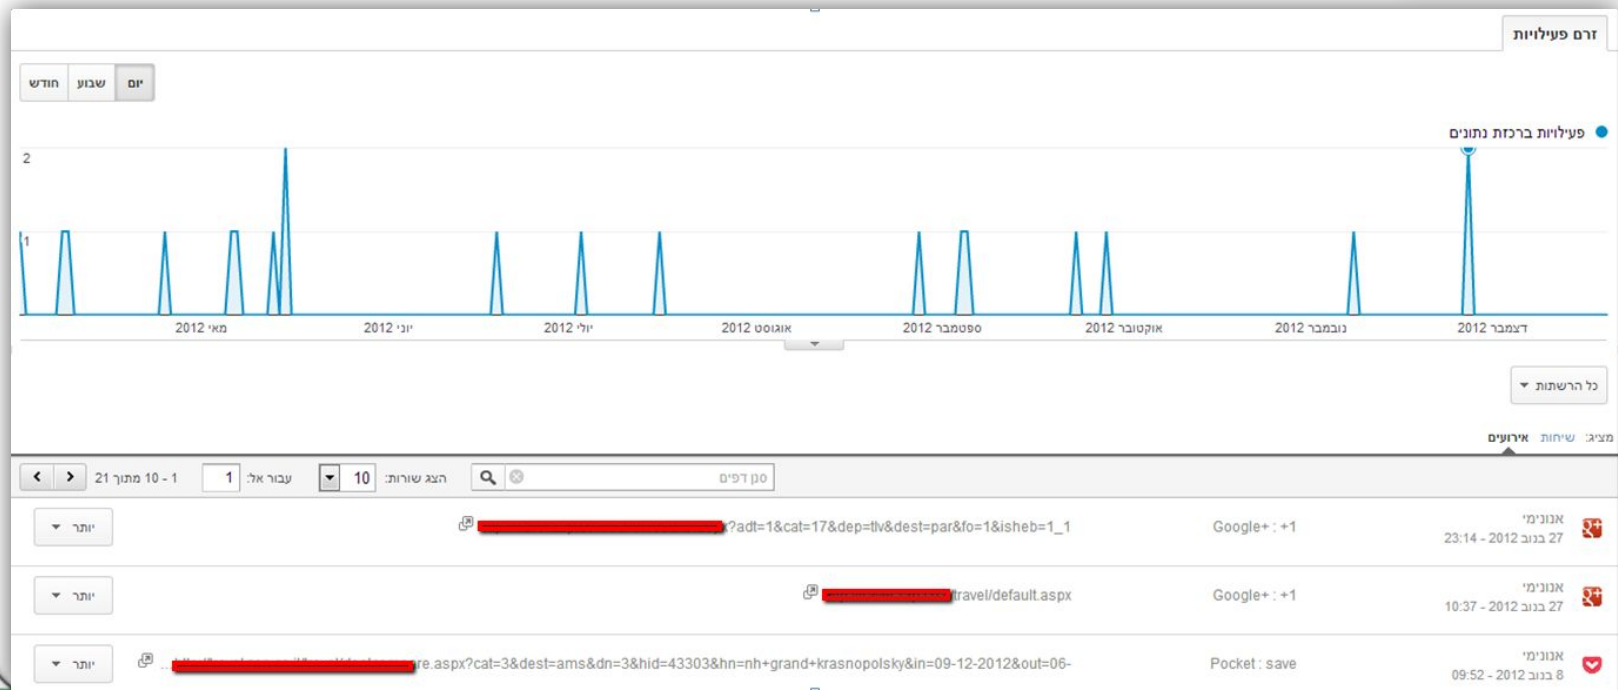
זרם פעילויות

יום
שבוע
חודש

פעילויות ברכזת נתונים

2
1

מאי 2012
יוני 2012
יולי 2012
אוגוסט 2012
ספטמבר 2012
אוקטובר 2012
נובמבר 2012
דצמבר 2012

כל הרשתות

מציג: שיחות אירועים

סנן דפים
הצג שורות: 10
עבור אל: 1
1 - 10 מתוך 21

אנונימי
27 בנוב 2012 - 23:14
Google+ : +1
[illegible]?adt=1&cat=17&dep=tlv&dest=par&fo=1&isheb=1_1
יותר

אנונימי
27 בנוב 2012 - 10:37
Google+ : +1
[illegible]travel/default.aspx
יותר

אנונימי
8 בנוב 2012 - 09:52
Pocket : save
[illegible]re.aspx?cat=3&dest=ams&dn=3&hid=43303&hn=nh+grand+krasnopolsky&in=09-12-2012&out=06-
יותר